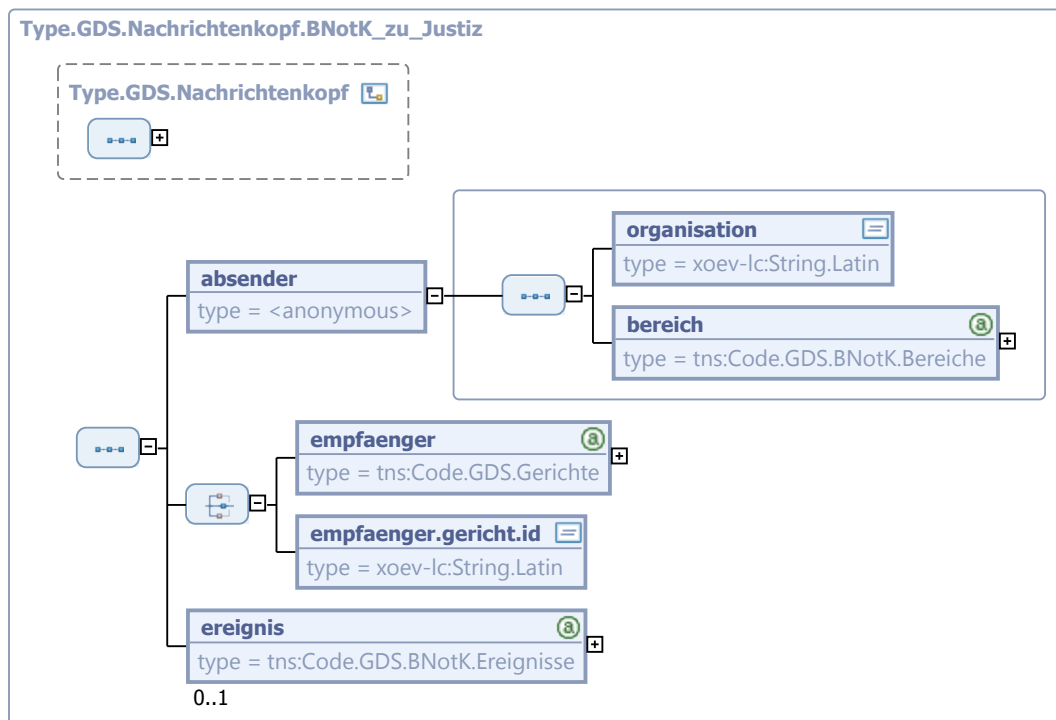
Type.GDS.Nachrichtenkopf.BNotK_zu_Justiz

Type.GDS.Nachrichtenkopf

organisation
type = xoev-lc:String.Latin

absender
type = <anonymous>

bereich
type = tns:Code.GDS.BNotK.Bereiche

empfaenger
type = tns:Code.GDS.Gerichte

empfaenger.gericht.id
type = xoev-lc:String.Latin

ereignis
type = tns:Code.GDS.BNotK.Ereignisse
0..1